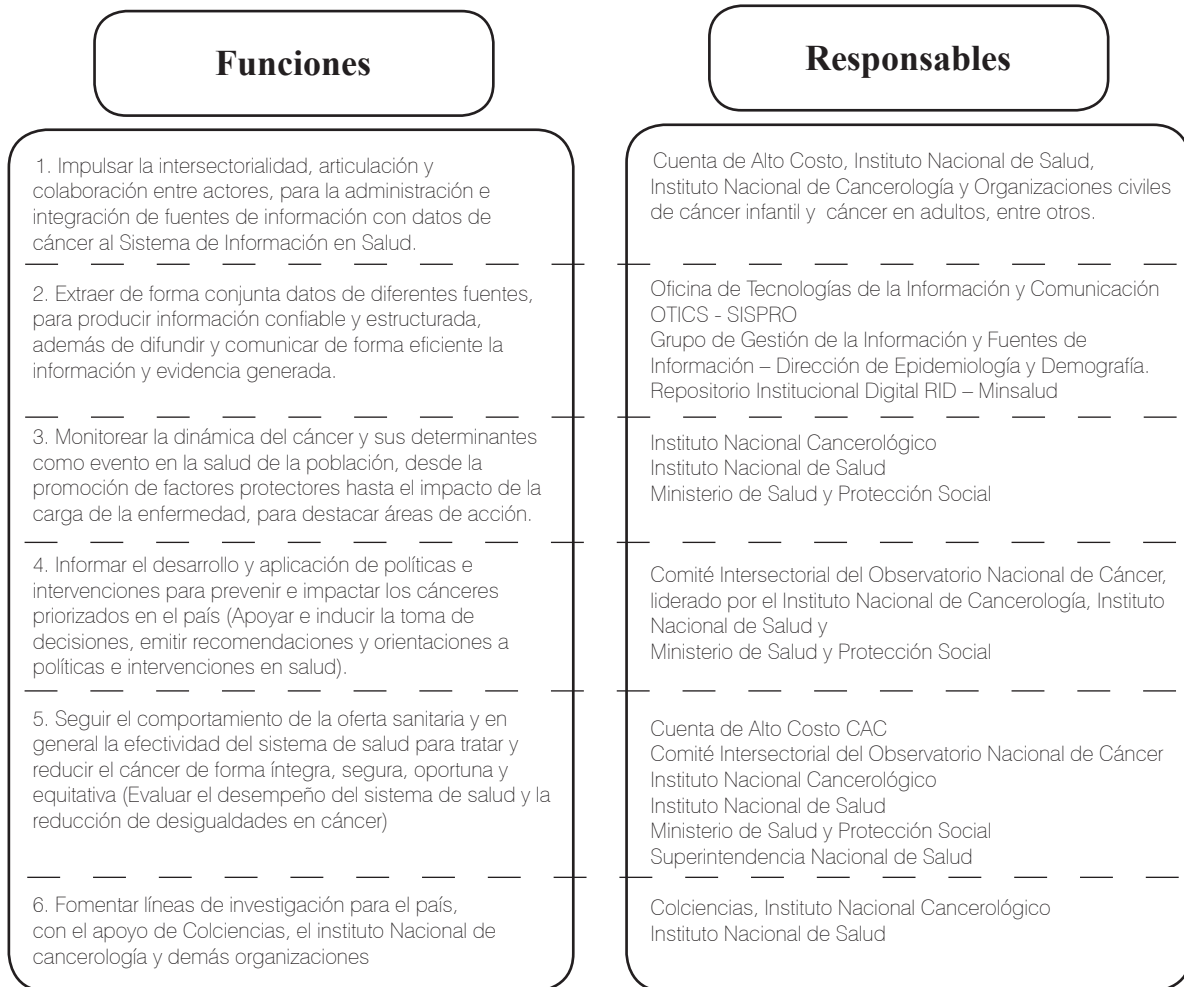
| Funciones | Responsables |
|---|---|
| 1. Impulsar la intersectorialidad, articulación y colaboración entre actores, para la administración e integración de fuentes de información con datos de cáncer al Sistema de Información en Salud. | Cuenta de Alto Costo, Instituto Nacional de Salud, Instituto Nacional de Cancerología y Organizaciones civiles de cáncer infantil y cáncer en adultos, entre otros. |
| 2. Extraer de forma conjunta datos de diferentes fuentes, para producir información confiable y estructurada, además de difundir y comunicar de forma eficiente la información y evidencia generada. | Oficina de Tecnologías de la Información y Comunicación OTICS - SISPRO<br>Grupo de Gestión de la Información y Fuentes de Información – Dirección de Epidemiología y Demografía.<br>Repositorio Institucional Digital RID – Minsalud |
| 3. Monitorear la dinámica del cáncer y sus determinantes como evento en la salud de la población, desde la promoción de factores protectores hasta el impacto de la carga de la enfermedad, para destacar áreas de acción. | Instituto Nacional Cancerológico<br>Instituto Nacional de Salud<br>Ministerio de Salud y Protección Social |
| 4. Informar el desarrollo y aplicación de políticas e intervenciones para prevenir e impactar los cánceres priorizados en el país (Apoyar e inducir la toma de decisiones, emitir recomendaciones y orientaciones a políticas e intervenciones en salud). | Comité Intersectorial del Observatorio Nacional de Cáncer, liderado por el Instituto Nacional de Cancerología, Instituto Nacional de Salud y<br>Ministerio de Salud y Protección Social |
| 5. Seguir el comportamiento de la oferta sanitaria y en general la efectividad del sistema de salud para tratar y reducir el cáncer de forma íntegra, segura, oportuna y equitativa (Evaluar el desempeño del sistema de salud y la reducción de desigualdades en cáncer) | Cuenta de Alto Costo CAC<br>Comité Intersectorial del Observatorio Nacional de Cáncer<br>Instituto Nacional Cancerológico<br>Instituto Nacional de Salud<br>Ministerio de Salud y Protección Social<br>Superintendencia Nacional de Salud |
| 6. Fomentar líneas de investigación para el país, con el apoyo de Colciencias, el instituto Nacional de cancerología y demás organizaciones | Colciencias, Instituto Nacional Cancerológico<br>Instituto Nacional de Salud |